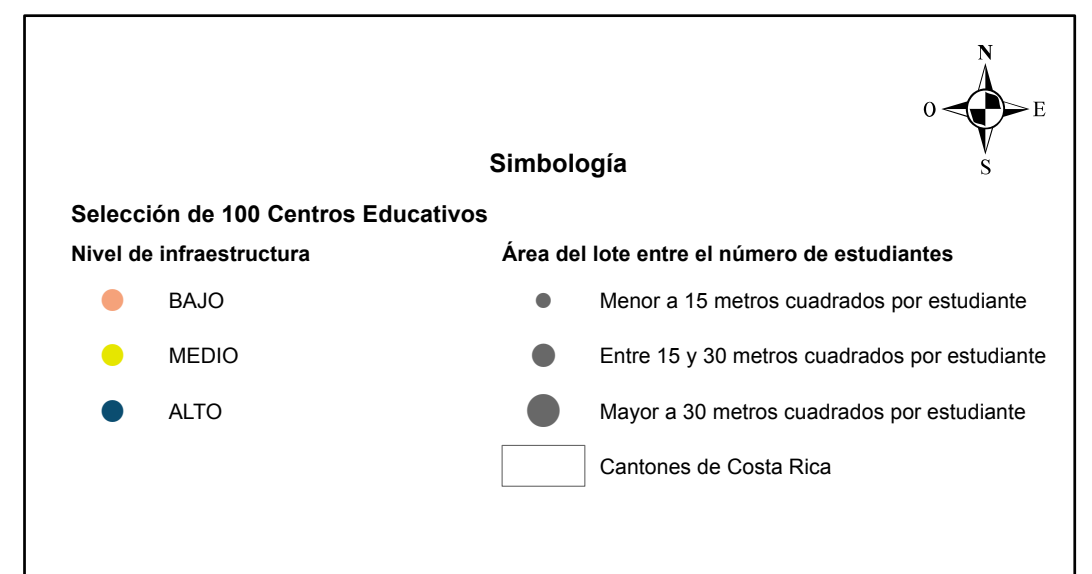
N
O
E
S

Simbología

Selección de 100 Centros Educativos

Nivel de infraestructura

BAJO

MEDIO

ALTO

Área del lote entre el número de estudiantes

Menor a 15 metros cuadrados por estudiante

Entre 15 y 30 metros cuadrados por estudiante

Mayor a 30 metros cuadrados por estudiante

Cantones de Costa Rica